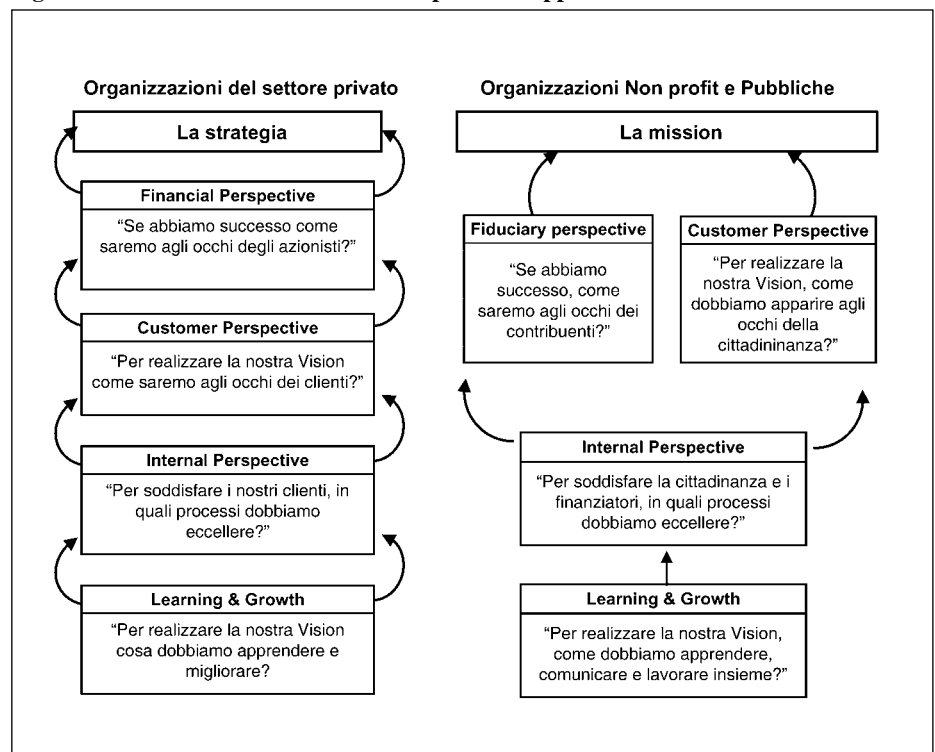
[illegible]

Organizzazioni del settore privato

La strategia

Financial Perspective

"Se abbiamo successo come saremo agli occhi degli azionisti?"

Customer Perspective

"Per realizzare la nostra Vision come saremo agli occhi dei clienti?"

Internal Perspective

"Per soddisfare i nostri clienti, in quali processi dobbiamo eccellere?"

Learning & Growth

"Per realizzare la nostra Vision cosa dobbiamo apprendere e migliorare?

Organizzazioni Non profit e Pubbliche

La mission

Fiduciary perspective

"Se abbiamo successo, come saremo agli occhi dei contribuenti?"

Customer Perspective

"Per realizzare la nostra Vision, come dobbiamo apparire agli occhi della cittadininanza?"

Internal Perspective

"Per soddisfare la cittadinanza e i finanziatori, in quali processi dobbiamo eccellere?"

Learning & Growth

"Per realizzare la nostra Vision, come dobbiamo apprendere, comunicare e lavorare insieme?"